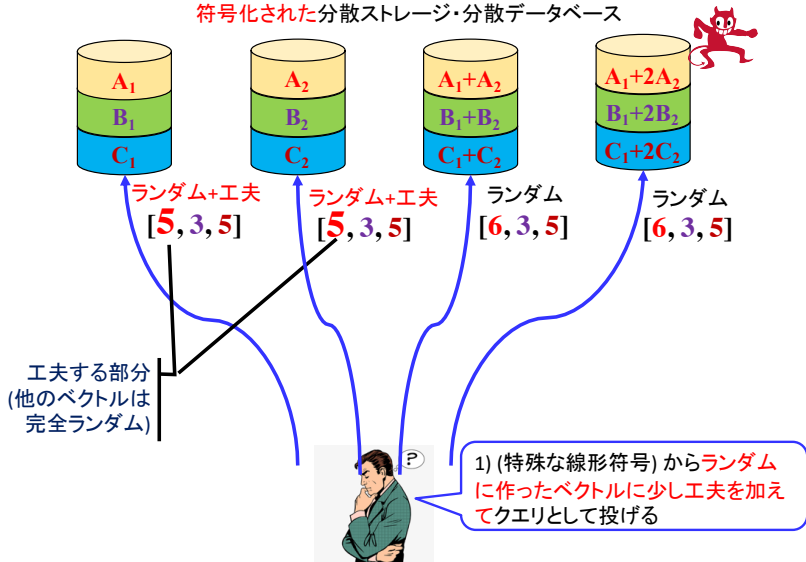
符号化された分散ストレージ・分散データベース

$A_1$
$B_1$
$C_1$

$A_2$
$B_2$
$C_2$

$A_1+A_2$
$B_1+B_2$
$C_1+C_2$

$A_1+2A_2$
$B_1+2B_2$
$C_1+2C_2$

ランダム+工夫
[5, 3, 5]

ランダム+工夫
[5, 3, 5]

ランダム
[6, 3, 5]

ランダム
[6, 3, 5]

工夫する部分
(他のベクトルは
完全ランダム)

?

1) (特殊な線形符号) からランダムに作ったベクトルに少し工夫を加えてクエリとして投げる